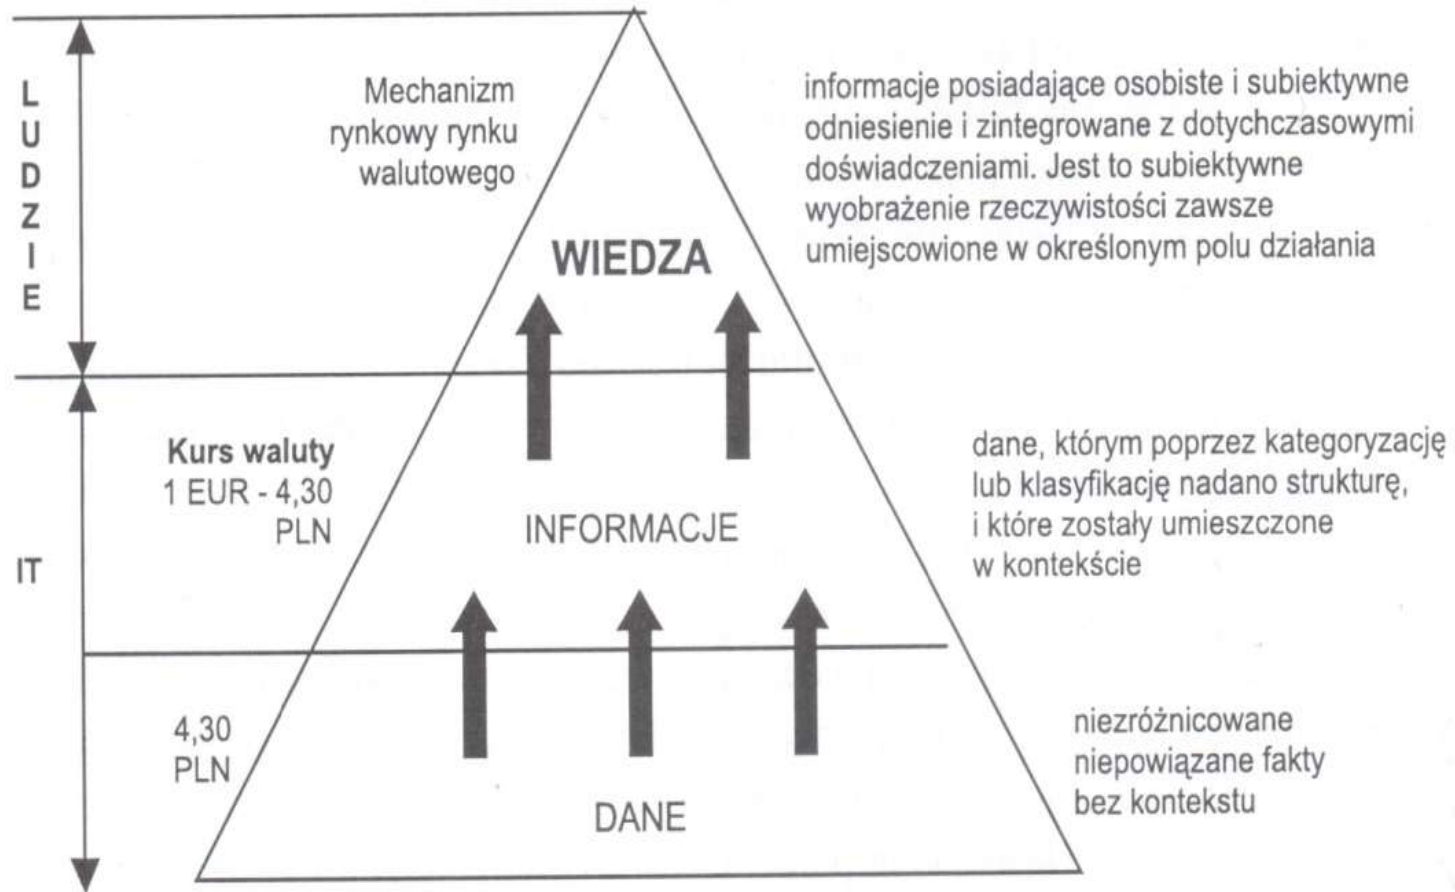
LUDZIE

Mechanizm rynkowy rynku walutowego

WIEDZA

informacje posiadające osobiste i subiektywne odniesienie i zintegrowane z dotychczasowymi doświadczeniami. Jest to subiektywne wyobrażenie rzeczywistości zawsze umiejscowione w określonym polu działania

IT

Kurs waluty
1 EUR - 4,30 PLN

INFORMACJE

dane, którym poprzez kategoryzację lub klasyfikację nadano strukturę, i które zostały umieszczone w kontekście

4,30 PLN

DANE

niezróżnicowane niepowiązane fakty bez kontekstu